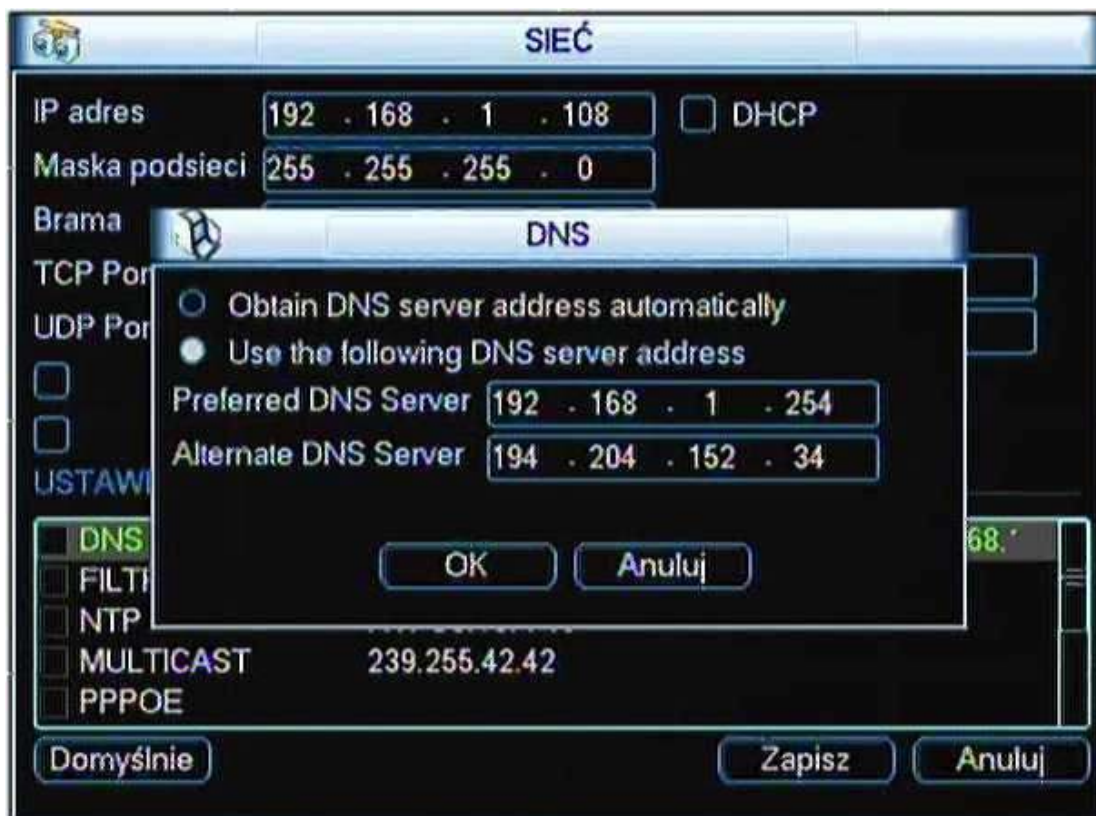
SIEĆ

IP adres 192 . 168 . 1 . 108 DHCP

Maska podsieci 255 . 255 . 255 . 0

Brama

TCP Por

UDP Por

USTAWI

DNS

FILTI

NTP

MULTICAST 239.255.42.42

PPPOE

68.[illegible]

Domyślnie

Zapisz

Anuluj

DNS

Obtain DNS server address automatically

Use the following DNS server address

Preferred DNS Server 192 . 168 . 1 . 254

Alternate DNS Server 194 . 204 . 152 . 34

OK

Anuluj